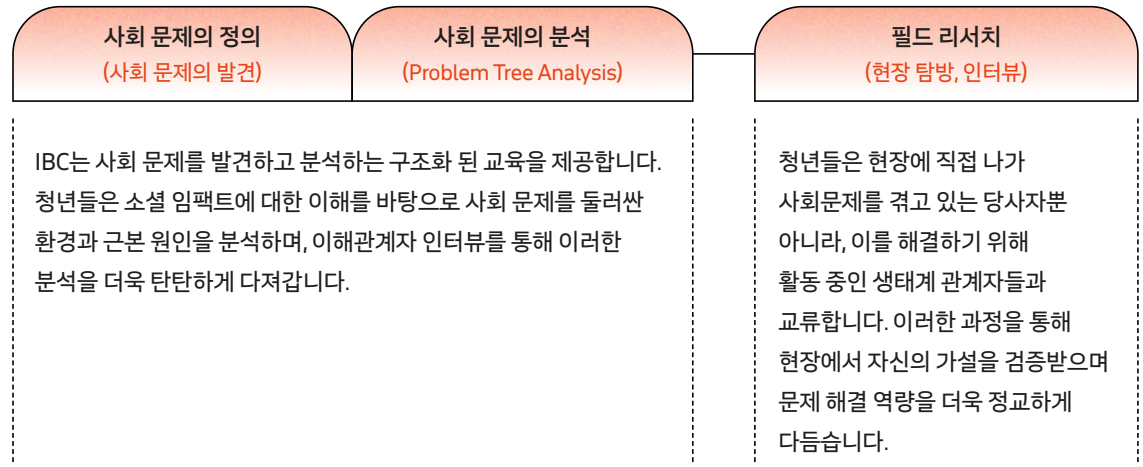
사회 문제의 정의
(사회 문제의 발견)

사회 문제의 분석
(Problem Tree Analysis)

필드 리서치
(현장 탐방, 인터뷰)

IBC는 사회 문제를 발견하고 분석하는 구조화 된 교육을 제공합니다. 청년들은 소셜 임팩트에 대한 이해를 바탕으로 사회 문제를 둘러싼 환경과 근본 원인을 분석하며, 이해관계자 인터뷰를 통해 이러한 분석을 더욱 탄탄하게 다져갑니다.

청년들은 현장에 직접 나가 사회문제를 겪고 있는 당사자뿐 아니라, 이를 해결하기 위해 활동 중인 생태계 관계자들과 교류합니다. 이러한 과정을 통해 현장에서 자신의 가설을 검증받으며 문제 해결 역량을 더욱 정교하게 다듬습니다.